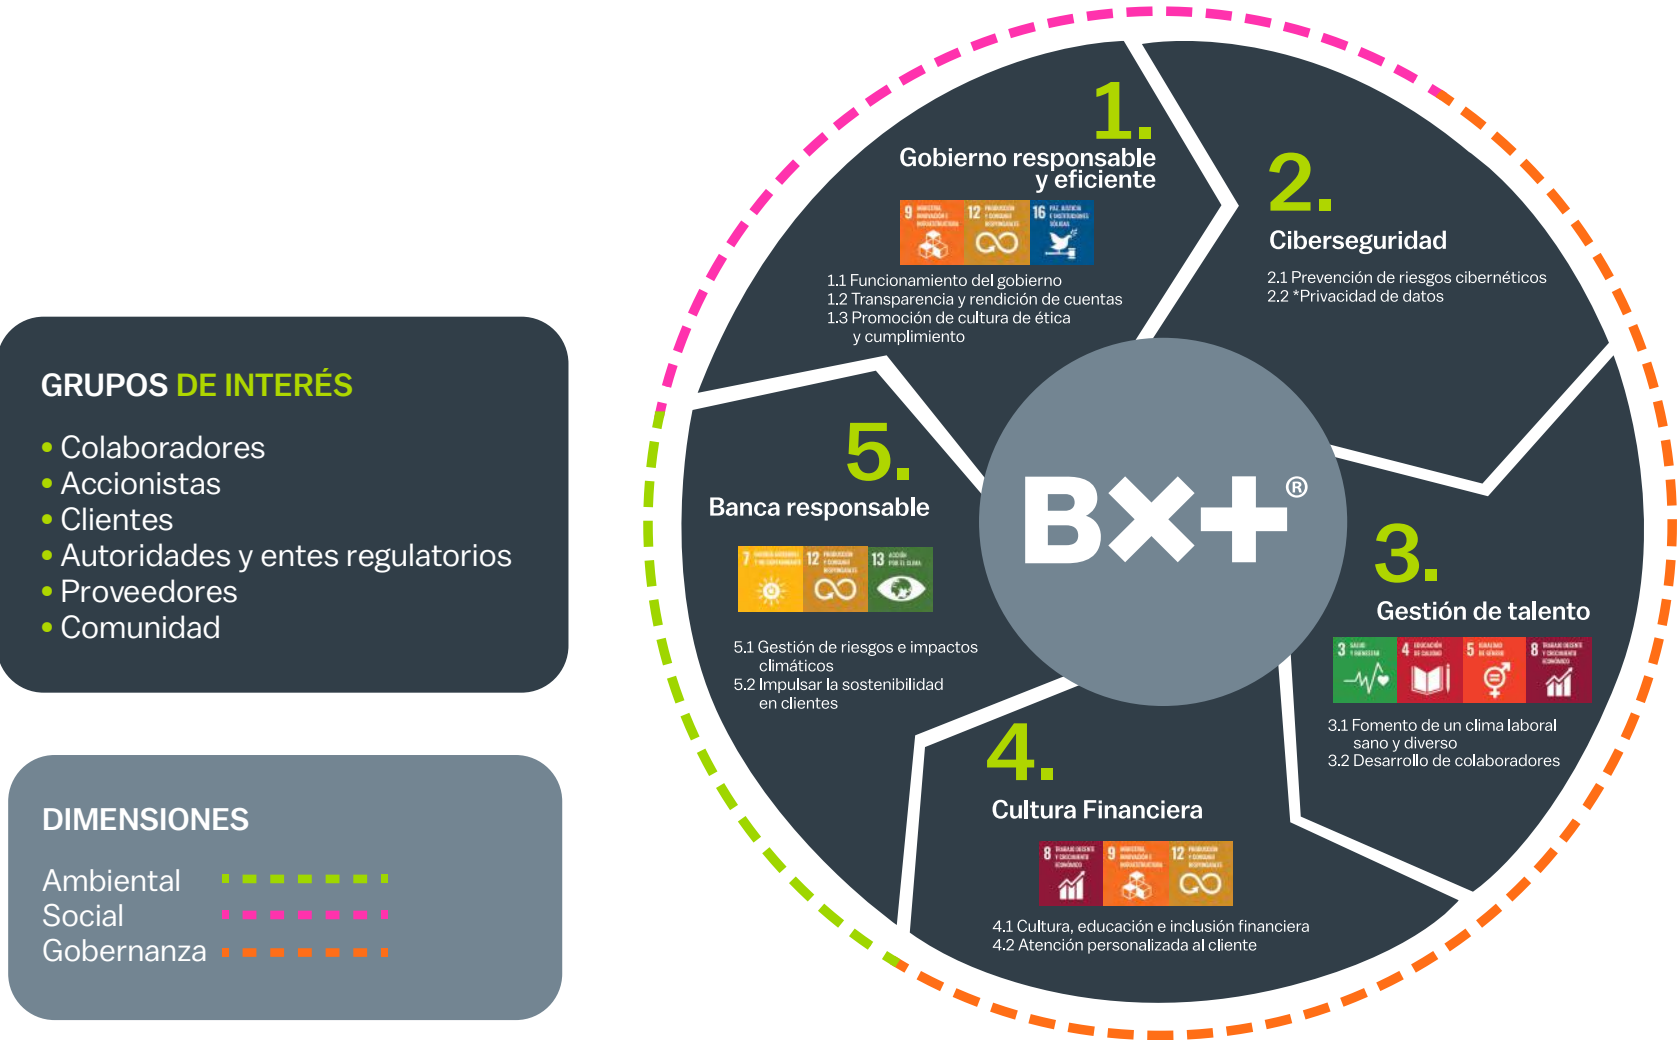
GRUPOS DE INTERÉS

• Colaboradores
• Accionistas
• Clientes
• Autoridades y entes regulatorios
• Proveedores
• Comunidad

DIMENSIONES

Ambiental
Social
Gobernanza

1.
Gobierno responsable y eficiente

9 INDUSTRIA, INNOVACIÓN E INFRAESTRUCTURA
12 PRODUCCIÓN Y CONSUMO RESPONSABLES
16 PAZ, JUSTICIA E INSTITUCIONES SÓLIDAS

1.1 Funcionamiento del gobierno
1.2 Transparencia y rendición de cuentas
1.3 Promoción de cultura de ética y cumplimiento

2.
Ciberseguridad

2.1 Prevención de riesgos cibernéticos
2.2 *Privacidad de datos

BX+®

3.
Gestión de talento

3 SALUD Y BIENESTAR
4 EDUCACIÓN DE CALIDAD
5 IGUALDAD DE GÉNERO
8 TRABAJO DECENTE Y CRECIMIENTO ECONÓMICO

3.1 Fomento de un clima laboral sano y diverso
3.2 Desarrollo de colaboradores

4.
Cultura Financiera

8 TRABAJO DECENTE Y CRECIMIENTO ECONÓMICO
9 INDUSTRIA, INNOVACIÓN E INFRAESTRUCTURA
12 PRODUCCIÓN Y CONSUMO RESPONSABLES

4.1 Cultura, educación e inclusión financiera
4.2 Atención personalizada al cliente

5.
Banca responsable

7 ENERGÍA ASEQUIBLE Y NO CONTAMINANTE
12 PRODUCCIÓN Y CONSUMO RESPONSABLES
13 ACCIÓN POR EL CLIMA

5.1 Gestión de riesgos e impactos climáticos
5.2 Impulsar la sostenibilidad en clientes